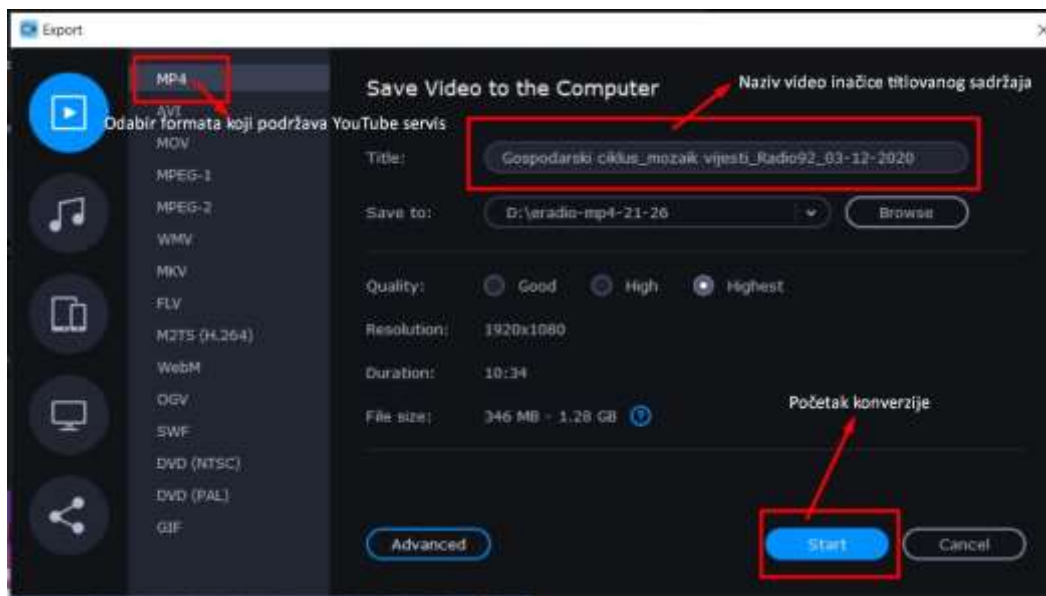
Export

MP4
AVI
Odabir formata koji podržava YouTube servis
MOV
MPEG-1
MPEG-2
WMV
MKV
FLV
M2TS (H.264)
WebM
OGV
SWF
DVD (NTSC)
DVD (PAL)
GIF

Save Video to the Computer

Naziv video inačice titlovanog sadržaja

Title: Gospodarski ciklus_mozaik vijesti_Radio92_03-12-2020

Save to: D:\eradio-mp4-21-26 Browse

Quality: Good High Highest

Resolution: 1920x1080

Duration: 10:34

File size: 346 MB - 1.28 GB ?

Početak konverzije

Advanced

Start

Cancel